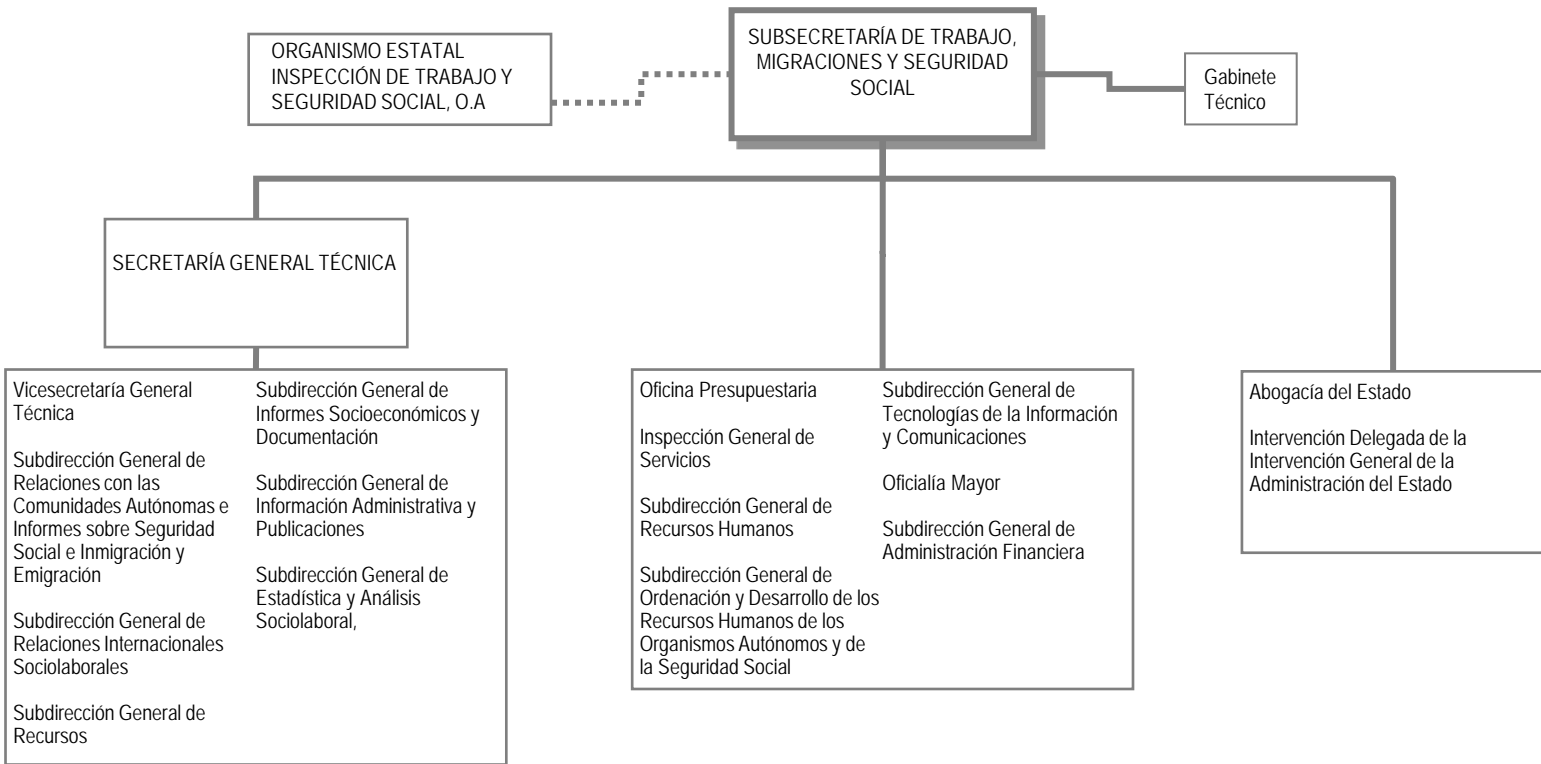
ORGANISMO ESTATAL INSPECCIÓN DE TRABAJO Y SEGURIDAD SOCIAL, O.A

SUBSECRETARÍA DE TRABAJO, MIGRACIONES Y SEGURIDAD SOCIAL

Gabinete Técnico

SECRETARÍA GENERAL TÉCNICA

Vicesecretaría General Técnica

Subdirección General de Relaciones con las Comunidades Autónomas e Informes sobre Seguridad Social e Inmigración y Emigración

Subdirección General de Relaciones Internacionales Sociolaborales

Subdirección General de Recursos

Subdirección General de Informes Socioeconómicos y Documentación

Subdirección General de Información Administrativa y Publicaciones

Subdirección General de Estadística y Análisis Sociolaboral,

Oficina Presupuestaria

Inspección General de Servicios

Subdirección General de Recursos Humanos

Subdirección General de Ordenación y Desarrollo de los Recursos Humanos de los Organismos Autónomos y de la Seguridad Social

Subdirección General de Tecnologías de la Información y Comunicaciones

Oficialía Mayor

Subdirección General de Administración Financiera

Abogacía del Estado

Intervención Delegada de la Intervención General de la Administración del Estado